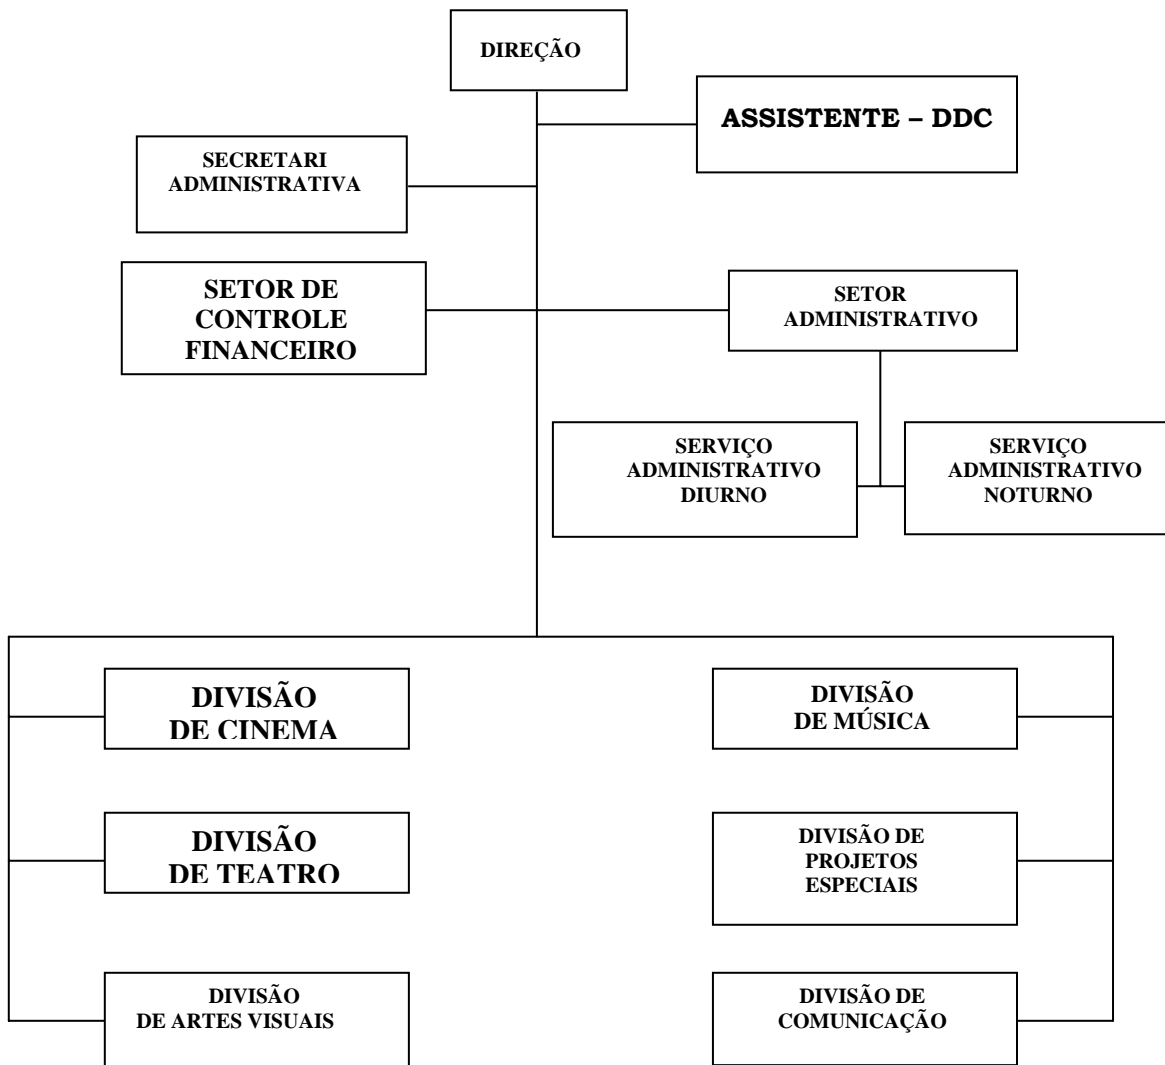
DIREÇÃO

ASSISTENTE – DDC

SECRETARI ADMINISTRATIVA

SETOR DE CONTROLE FINANCEIRO

SETOR ADMINISTRATIVO

SERVIÇO ADMINISTRATIVO DIURNO

SERVIÇO ADMINISTRATIVO NOTURNO

DIVISÃO DE CINEMA

DIVISÃO DE MÚSICA

DIVISÃO DE TEATRO

DIVISÃO DE PROJETOS ESPECIAIS

DIVISÃO DE ARTES VISUAIS

DIVISÃO DE COMUNICAÇÃO